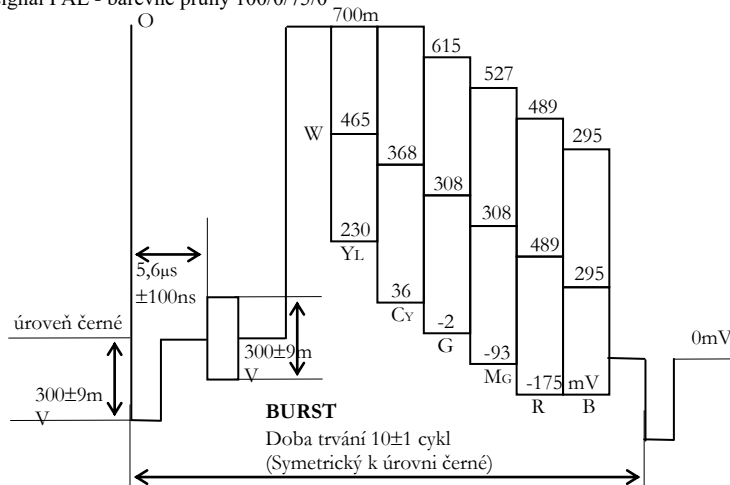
ignál PAL - barevné pruhy 100/0/75/0

700m
O
615
527
465
489
W
295
368
308
308
230
YL
489
5,6µs
295
±100ns
36
CY
úroveň černé
-2
300±9m
0mV
-93
V
G
MG
300±9m
-175 mV
V
R
B
BURST
Doba trvání 10±1 cykl
(Symetrický k úrovni černé)